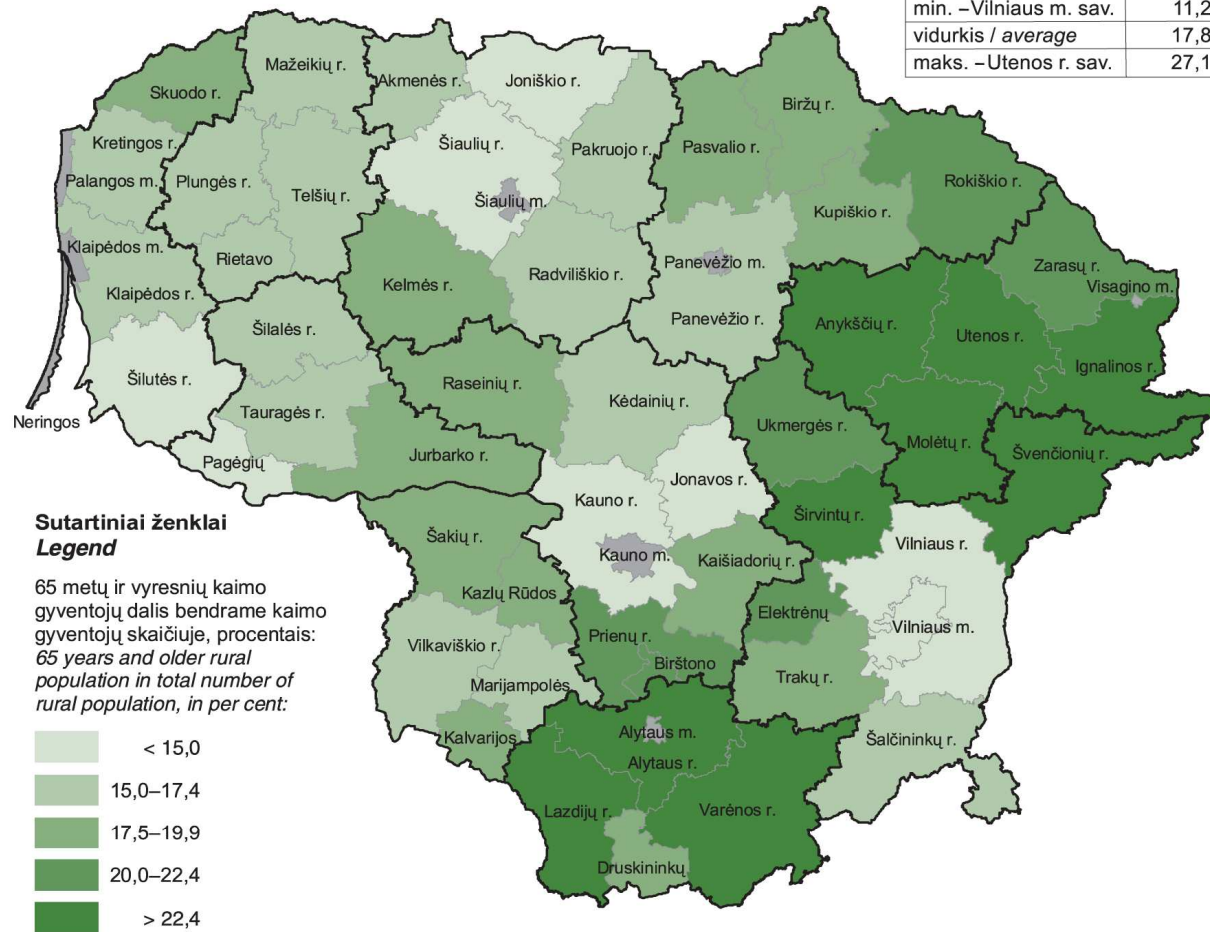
| min. –Vilniaus m. sav. | 11,2 |
|---|---|
| vidurkis / *average* | 17,8 |
| maks. –Utenos r. sav. | 27,1 |

Skuodo r.
Mažeikių r.
Akmenės r.
Joniškio r.
Biržų r.
Kretingos r.
Palangos m.
Plungės r.
Telšių r.
Šiaulių r.
Šiaulių m.
Pakruojo r.
Pasvalio r.
Rokiškio r.
Kupiškio r.
Klaipėdos m.
Rietavo
Kelmės r.
Radviliškio r.
Panevėžio m.
Zarasų r.
Visagino m.
Klaipėdos r.
Panevėžio r.
Anykščių r.
Utenos r.
Šilalės r.
Ignalinos r.
Šilutės r.
Raseinių r.
Kėdainių r.
Tauragės r.
Ukmergės r.
Molėtų r.
Švenčionių r.
Neringos
Pagėgių
Jurbarko r.
Jonavos r.
Kauno r.
Širvintų r.
Vilniaus r.
Šakių r.
Kauno m.
Kaišiadorių r.
Kazlų Rūdos
Elektrėnų
Vilniaus m.
Prienų r.
Vilkaviškio r.
Birštono
Marijampolės
Trakų r.
Alytaus m.
Kalvarijos
Alytaus r.
Šalčininkų r.
Lazdijų r.
Varėnos r.
Druskininkų

**Sutartiniai ženklai**
***Legend***

65 metų ir vyresnių kaimo gyventojų dalis bendrame kaimo gyventojų skaičiuje, procentais:
*65 years and older rural population in total number of rural population, in per cent:*

< 15,0
15,0–17,4
17,5–19,9
20,0–22,4
> 22,4